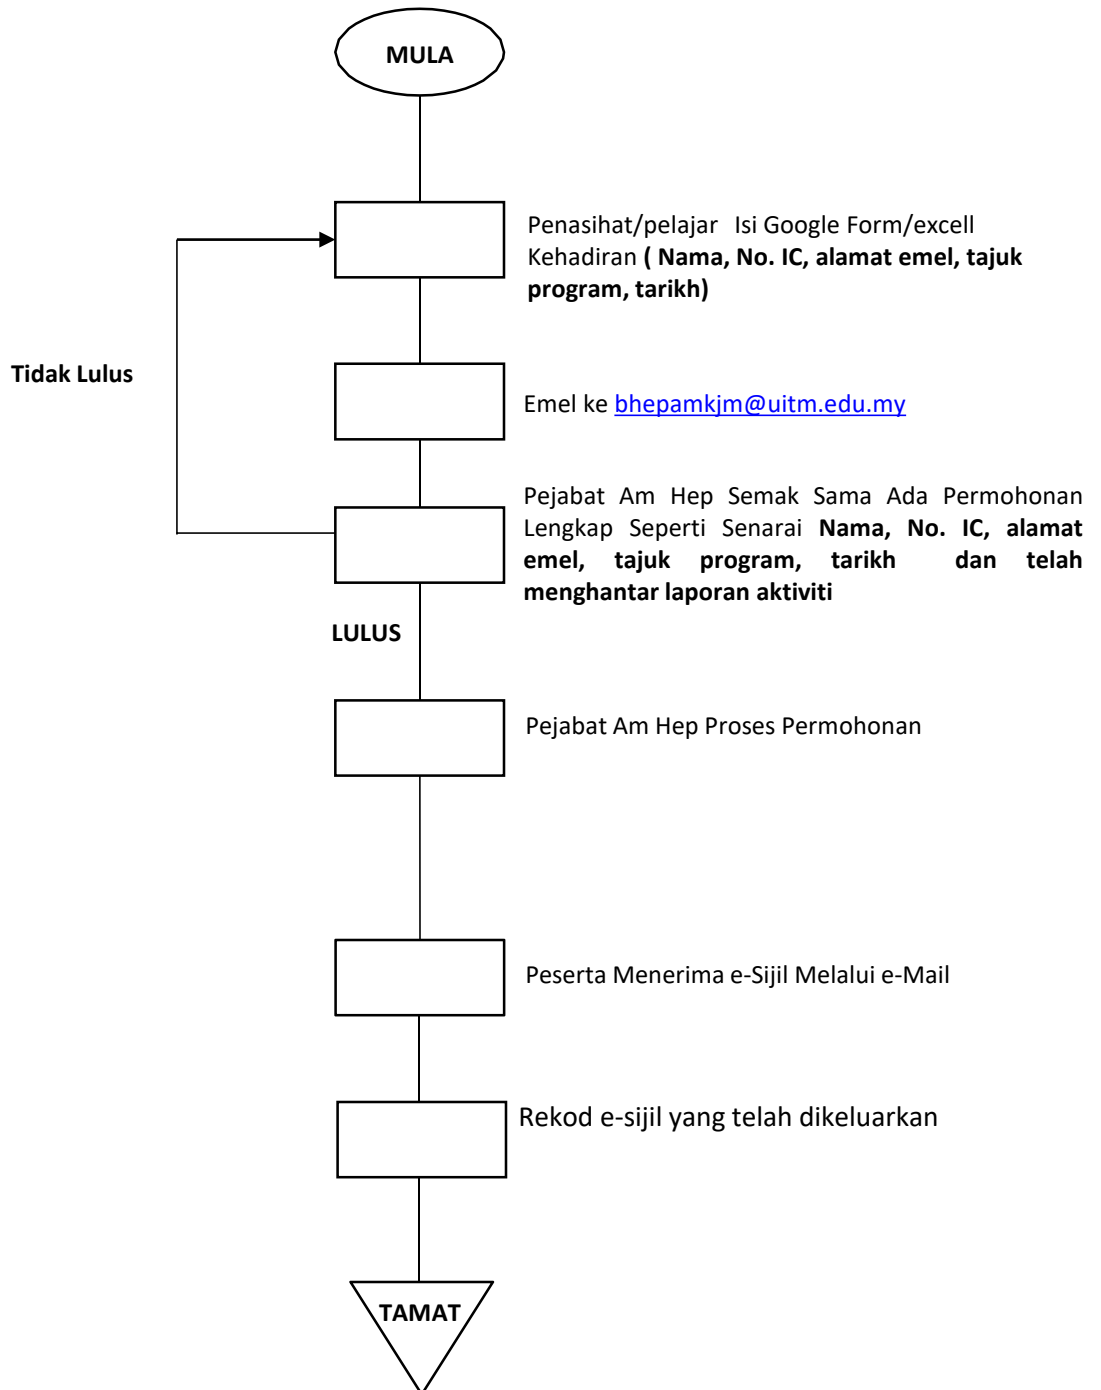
MULA

Penasihat/pelajar Isi Google Form/excell Kehadiran **( Nama, No. IC, alamat emel, tajuk program, tarikh)**

Tidak Lulus

Emel ke bhepamkjm@uitm.edu.my

Pejabat Am Hep Semak Sama Ada Permohonan Lengkap Seperti Senarai **Nama, No. IC, alamat emel, tajuk program, tarikh dan telah menghantar laporan aktiviti**

LULUS

Pejabat Am Hep Proses Permohonan

Peserta Menerima e-Sijil Melalui e-Mail

Rekod e-sijil yang telah dikeluarkan

TAMAT